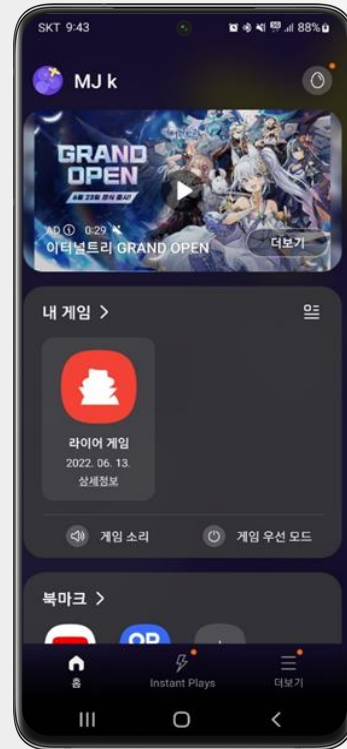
SKT 9:43 88%

MJ k

GRAND OPEN

6월 23일 정식 출시!

AD ⓘ 0:29

이터널트리 GRAND OPEN

더보기

내 게임 >

라이어 게임

2022. 06. 13.

상세정보

게임 소리

게임 우선 모드

북마크 >

홈

Instant Plays

더보기